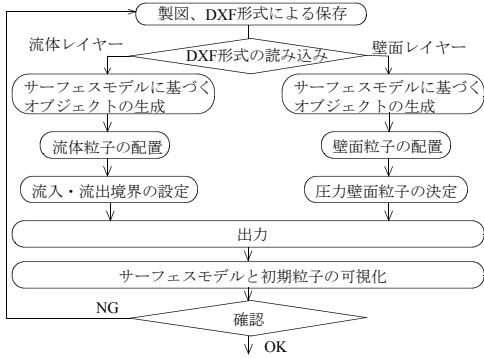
製図、DXF形式による保存

流体レイヤー

DXF形式の読み込み

壁面レイヤー

サーフェスモデルに基づくオブジェクトの生成

サーフェスモデルに基づくオブジェクトの生成

流体粒子の配置

壁面粒子の配置

流入・流出境界の設定

圧力壁面粒子の決定

出力

サーフェスモデルと初期粒子の可視化

NG

確認

OK